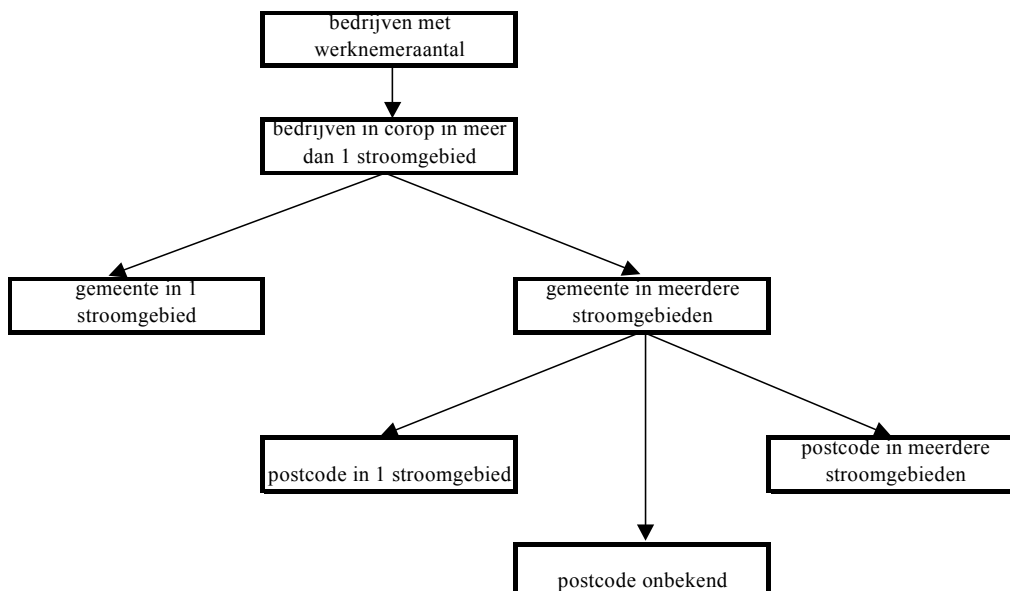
bedrijven met werknemeraantal

bedrijven in corop in meer dan 1 stroomgebied

gemeente in 1 stroomgebied

gemeente in meerdere stroomgebieden

postcode in 1 stroomgebied

postcode in meerdere stroomgebieden

postcode onbekend